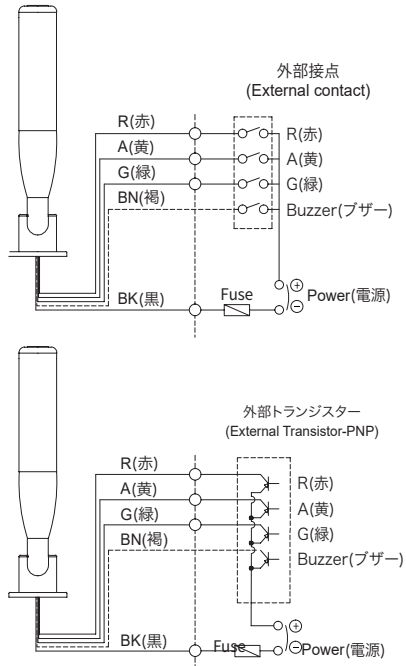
外部接点
(External contact)

R(赤)
A(黄)
G(緑)
BN(褐)
BK(黒)

R(赤)
A(黄)
G(緑)
Buzzer(ブザー)

Fuse

$\oplus$
$\ominus$
Power(電源)

外部トランジスター
(External Transistor-PNP)

R(赤)
A(黄)
G(緑)
BN(褐)
BK(黒)

R(赤)
A(黄)
G(緑)
Buzzer(ブザー)

Fuse

$\oplus$
$\ominus$
Power(電源)